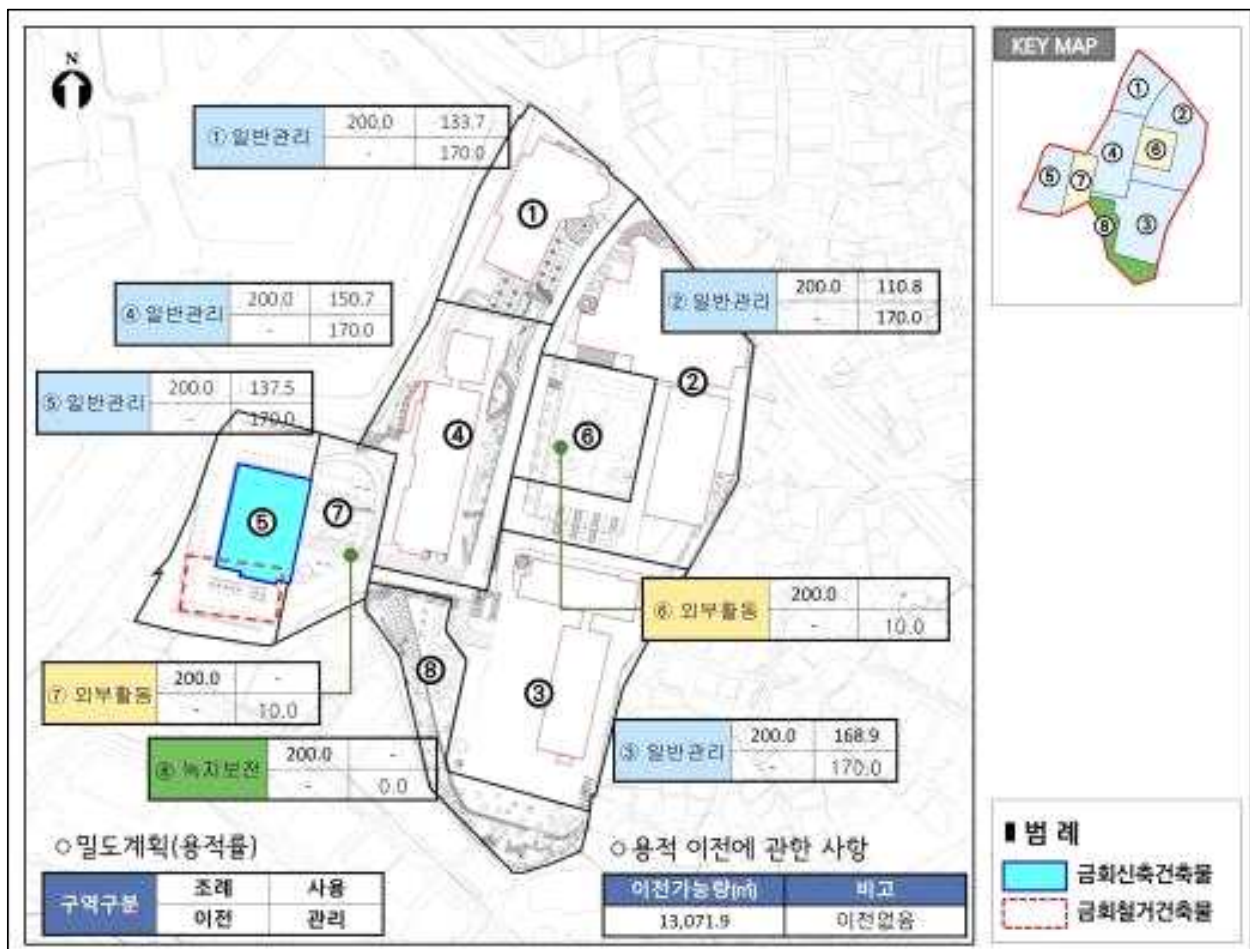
N

| ① 일반관리 | 200.0 | 133.7 |
|---|---|---|
| | - | 170.0 |

| ④ 일반관리 | 200.0 | 150.7 |
|---|---|---|
| | - | 170.0 |

| ② 일반관리 | 200.0 | 110.8 |
|---|---|---|
| | - | 170.0 |

| ⑤ 일반관리 | 200.0 | 137.5 |
|---|---|---|
| | - | 170.0 |

①
②
④
⑥
⑤
⑦
⑧
③

| ⑥ 외부활동 | 200.0 | - |
|---|---|---|
| | - | 10.0 |

| ⑦ 외부활동 | 200.0 | - |
|---|---|---|
| | - | 10.0 |

| ③ 일반관리 | 200.0 | 168.9 |
|---|---|---|
| | - | 170.0 |

| ⑧ 녹지보전 | 200.0 | - |
|---|---|---|
| | - | 0.0 |

○밀도계획(용적률)

| 구역구분 | 조례 | 사용 |
|---|---|---|
| | 이전 | 관리 |

○용적 이전에 관한 사항

| 이전가능량(㎡) | 비고 |
|---|---|
| 13,071.9 | 이전없음 |

KEY MAP
① ② ④ ⑥ ⑤ ⑦ ⑧ ③

▮범 례
금회신축건축물
금회철거건축물